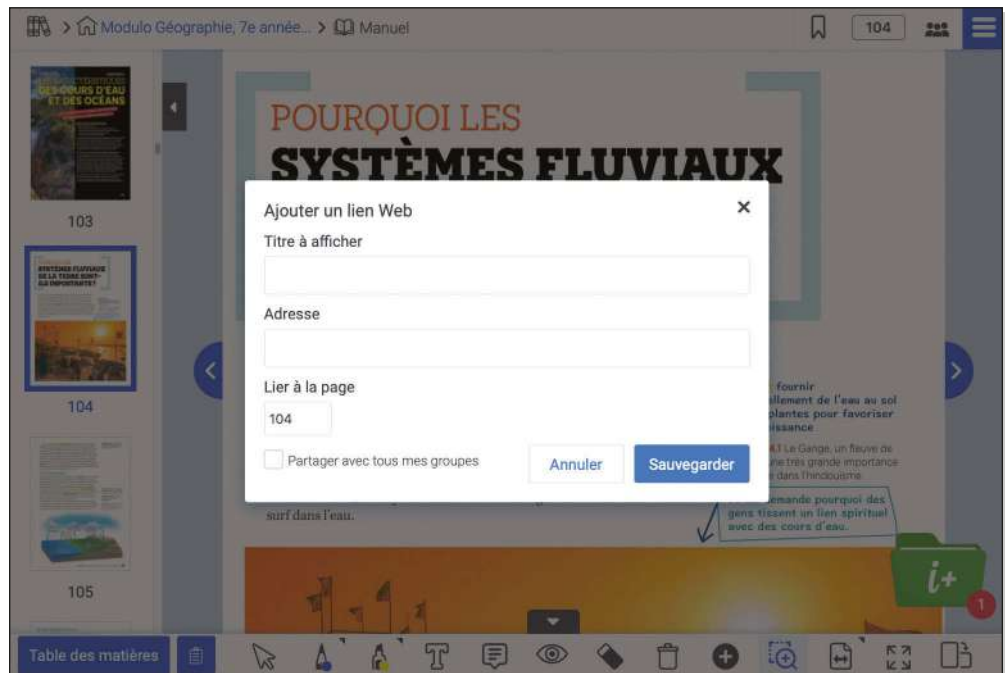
> Modulo Géographie, 7e année... > Manuel

104

103

104

105

POURQUOI LES
SYSTÈMES FLUVIAUX

Ajouter un lien Web
×
Titre à afficher

Adresse

Lier à la page
104

Partager avec tous mes groupes
Annuler
Sauvegarder

fournir
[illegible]llement de l'eau au sol
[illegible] plantes pour favoriser
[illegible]issance

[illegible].1 Le Gange, un fleuve de
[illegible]ne très grande importance
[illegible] dans l'hindouisme.

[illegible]emande pourquoi des
gens tissent un lien spirituel
avec des cours d'eau.

surf dans l'eau.

i+
1

Table des matières